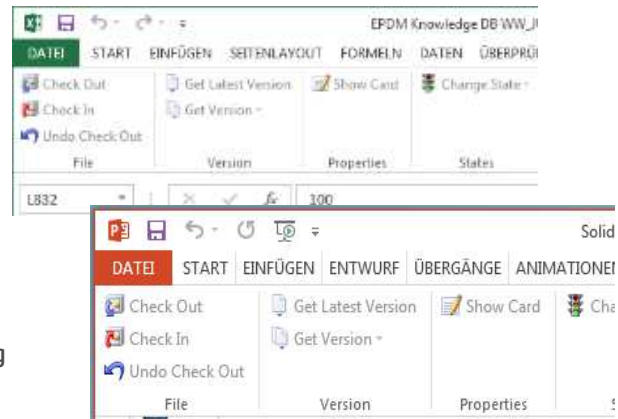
EPDM Knowledge DB WW_I

DATEI START EINFÜGEN SEITENLAYOUT FORMELN DATEN ÜBERPRÜ

Check Out
Check In
Undo Check Out
File

Get Latest Version
Get Version
Version

Show Card
Properties

Change State
States

L832

$f_x$ 100

Solid

DATEI START EINFÜGEN ENTWURF ÜBERGÄNGE ANIMATIONEN

Check Out
Check In
Undo Check Out
File

Get Latest Version
Get Version
Version

Show Card
Properties

Cha

g